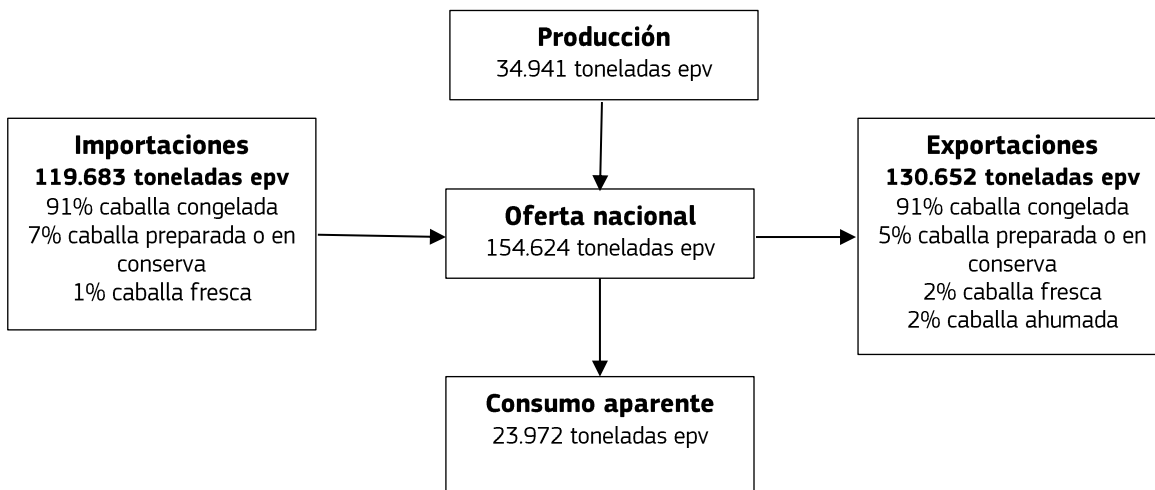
**Producción**
34.941 toneladas epv

**Importaciones**
**119.683 toneladas epv**
91% caballa congelada
7% caballa preparada o en conserva
1% caballa fresca

**Oferta nacional**
154.624 toneladas epv

**Exportaciones**
**130.652 toneladas epv**
91% caballa congelada
5% caballa preparada o en conserva
2% caballa fresca
2% caballa ahumada

**Consumo aparente**
23.972 toneladas epv